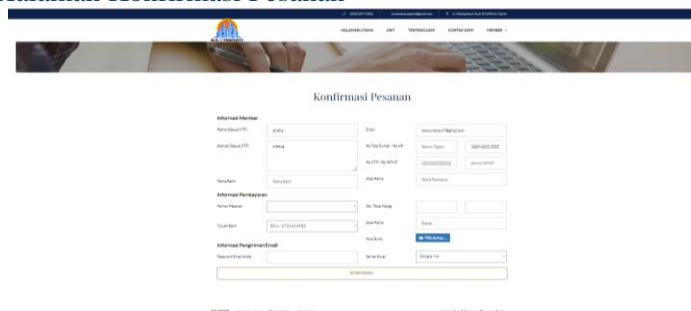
Halaman Konfirmasi Pesanan

HALAMAN UTAMA UNIT TENTANG KAMI KONTAK KAMI MEMBER

Konfirmasi Pesanan

Informasi Member

Nama Sesuai KTP

Email

Alamat Sesuai KTP

No Telp Rumah / No HP

No KTP / No NPWP

Nama Bank

Atas Nama

Informasi Pembayaran

Nomor Pesanan

Tujuan Bank

Atas Nama

Informasi Pengiriman Email

Pilih berkas...

Google Fai

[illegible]